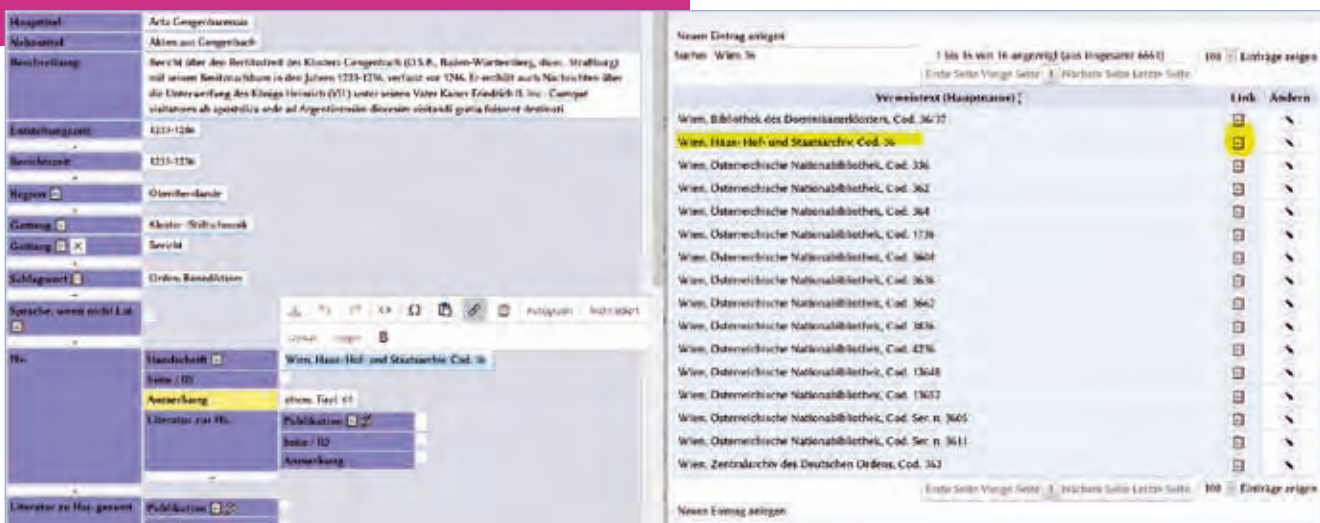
| Haupttitel | Acta Gengenbacensia |
|---|---|
| Nebentitel | Akten aus Gengenbach |
| Beschreibung | Bericht über den Rechtsstreit des Klosters Gengenbach (OSB, Baden-Württemberg, dioec. Straßburg) mit seinem Bestitumsbischof in den Jahren 1233-1236, verfasst vor 1246. Er enthält auch Nachrichten über die Unterwerfung des Königs Heinrich (VII.) unter seinen Vater Kaiser Friedrich II. Inc.: Cumque visitatores ab apostolica sede ad Argentinensem diocesim visitandi gratia fuissent destinati |
| Entstehungszeit | 1233-1246 |
| Berichtszeit | 1233-1236 |
| Region | Oberrheinlande |
| Gattung | Kloster-/Stiftschronik |
| Gattung | Bericht |
| Schlagwort | Orden: Benediktiner |
| Sprache, wenn nicht Lat. | |

Hs. Handschrift: Wien, Haus-Hof- und Staatsarchiv, Cod. 36
Seite / ID
Anmerkung: ehem. Theol. 61
Literatur zur Hs. Publikation / Seite / ID / Anmerkung

Literatur zu Hss. gesamt: Publikation

Absatzart Schriftart B

Neuen Eintrag anlegen
Suchen: Wien 36 — 1 bis 16 von 16 angezeigt (aus insgesamt 6661) — 100 Einträge zeigen
Erste Seite Vorige Seite 1 Nächste Seite Letzte Seite

| Verweistext (Hauptname) | Link | Ändern |
|---|---|---|
| Wien, Bibliothek des Dominikanerklosters, Cod. 36/37 | | |
| Wien, Haus- Hof- und Staatsarchiv, Cod. 36 | | |
| Wien, Österreichische Nationalbibliothek, Cod. 336 | | |
| Wien, Österreichische Nationalbibliothek, Cod. 362 | | |
| Wien, Österreichische Nationalbibliothek, Cod. 364 | | |
| Wien, Österreichische Nationalbibliothek, Cod. 1736 | | |
| Wien, Österreichische Nationalbibliothek, Cod. 3604 | | |
| Wien, Österreichische Nationalbibliothek, Cod. 3636 | | |
| Wien, Österreichische Nationalbibliothek, Cod. 3662 | | |
| Wien, Österreichische Nationalbibliothek, Cod. 3836 | | |
| Wien, Österreichische Nationalbibliothek, Cod. 4376 | | |
| Wien, Österreichische Nationalbibliothek, Cod. 13648 | | |
| Wien, Österreichische Nationalbibliothek, Cod. 13657 | | |
| Wien, Österreichische Nationalbibliothek, Cod. Ser. n. 3605 | | |
| Wien, Österreichische Nationalbibliothek, Cod. Ser. n. 3611 | | |
| Wien, Zentralarchiv des Deutschen Ordens, Cod. 363 | | |

Erste Seite Vorige Seite 1 Nächste Seite Letzte Seite 100 Einträge zeigen
Neuen Eintrag anlegen